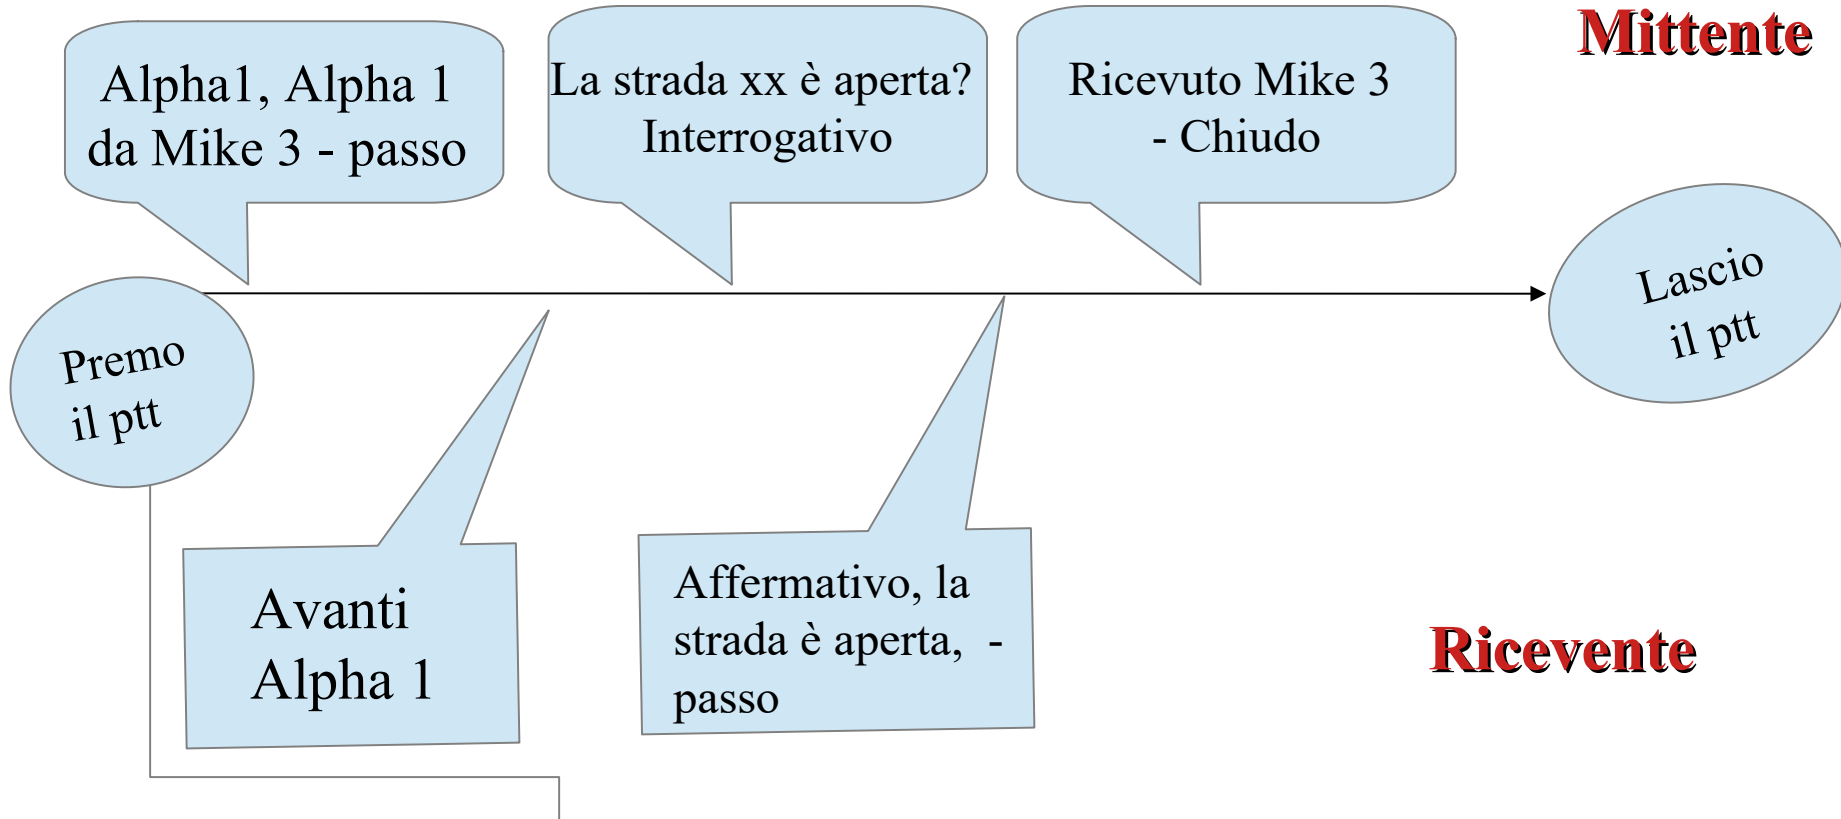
Mittente

Alpha1, Alpha 1 da Mike 3 - passo

La strada xx è aperta? Interrogativo

Ricevuto Mike 3 - Chiudo

Premo il ptt

Lascio il ptt

Avanti Alpha 1

Affermativo, la strada è aperta, - passo

Ricevente